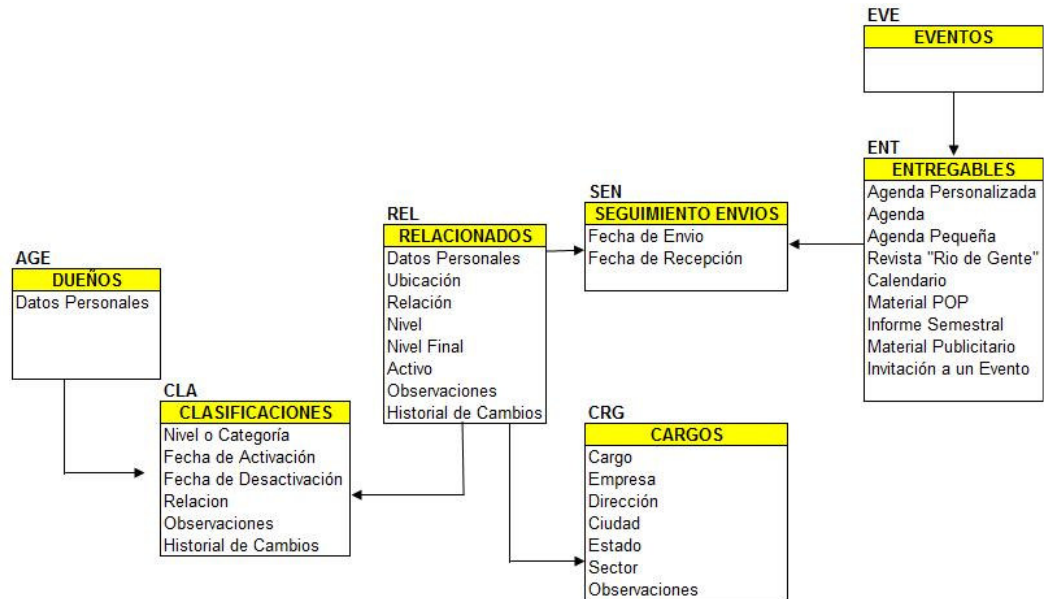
EVE
EVENTOS

ENT
ENTREGABLES
Agenda Personalizada
Agenda
Agenda Pequeña
Revista "Rio de Gente"
Calendario
Material POP
Informe Semestral
Material Publicitario
Invitación a un Evento

SEN
SEGUIMIENTO ENVIOS
Fecha de Envio
Fecha de Recepción

REL
RELACIONADOS
Datos Personales
Ubicación
Relación
Nivel
Nivel Final
Activo
Observaciones
Historial de Cambios

AGE
DUEÑOS
Datos Personales

CLA
CLASIFICACIONES
Nivel o Categoría
Fecha de Activación
Fecha de Desactivación
Relacion
Observaciones
Historial de Cambios

CRG
CARGOS
Cargo
Empresa
Dirección
Ciudad
Estado
Sector
Observaciones